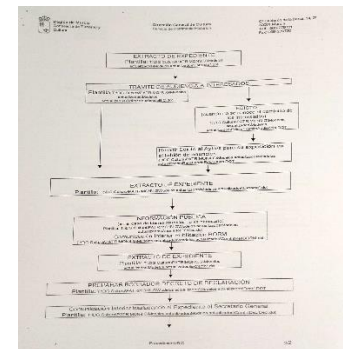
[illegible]

EXTRACTO DE EXPEDIENTE
Plantilla: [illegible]

TRAMITE DE AUDIENCIA A INTERESADOS
Plantilla: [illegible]

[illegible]

EXTRACTO DE EXPEDIENTE
Plantilla: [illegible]

INFORMACION PUBLICA
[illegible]

EXTRACTO DE EXPEDIENTE
Plantilla: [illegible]

PRELIMINAR EXCLUSIVO PARA PROYECTO DE DECLARACION
Plantilla: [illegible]

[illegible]
Plantilla: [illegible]

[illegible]